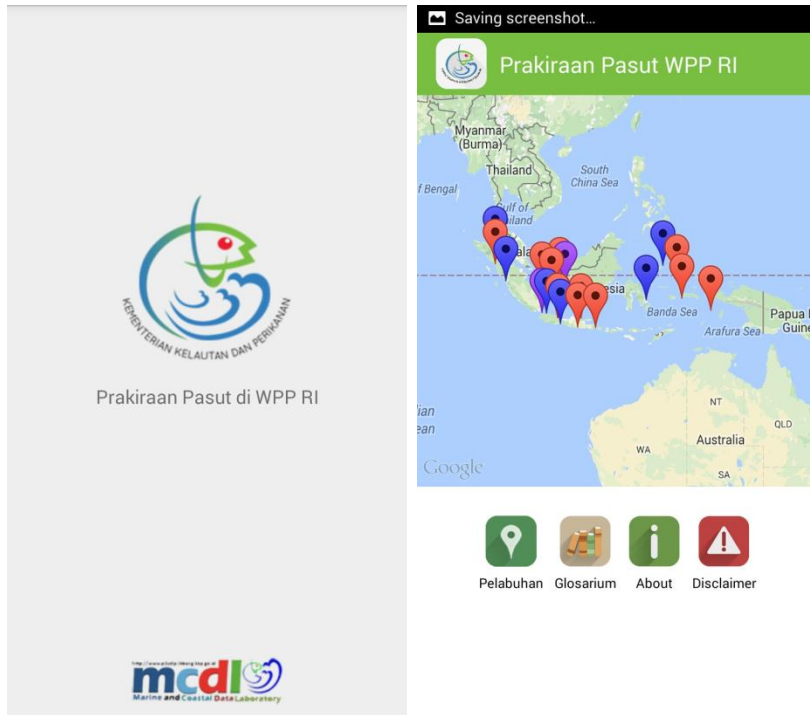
KEMENTERIAN KELAUTAN DAN PERIKANAN

Prakiraan Pasut di WPP RI

http://www.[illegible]
mcdl
Marine and Coastal Data Laboratory

Saving screenshot...

Prakiraan Pasut WPP RI

Myanmar (Burma)
Thailand
South China Sea
f Bengal
Gulf of Thailand
ala
esia
Banda Sea
Papua Guine
Arafura Sea
ian
ean
NT
QLD
Australia
WA
SA
Google

Pelabuhan
Glosarium
About
Disclaimer